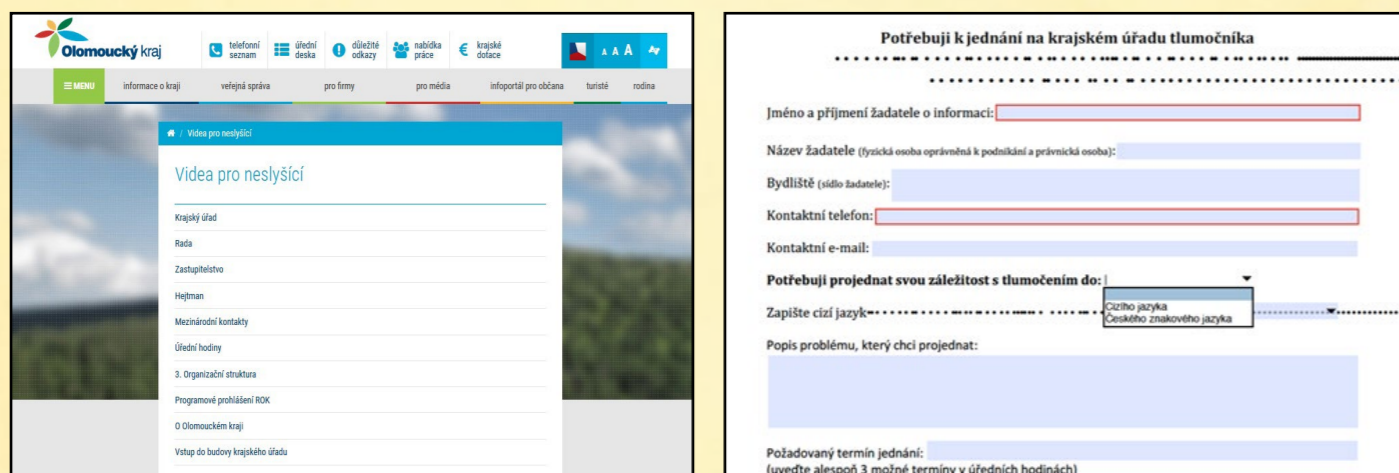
Olomoucký kraj

telefonní seznam
úřední deska
důležité odkazy
nabídka práce
krajské dotace

A A A

MENU
informace o kraji
veřejná správa
pro firmy
pro média
infoportál pro občana
turisté
rodina

/ Videa pro neslyšící

Videa pro neslyšící

Krajský úřad
Rada
Zastupitelstvo
Hejtman
Mezinárodní kontakty
Úřední hodiny
3. Organizační struktura
Programové prohlášení ROK
O Olomouckém kraji
Vstup do budovy krajského úřadu

Potřebuji k jednání na krajském úřadu tlumočníka

Jméno a příjmení žadatele o informaci:

Název žadatele (fyzická osoba oprávněná k podnikání a právnická osoba):

Bydliště (sídlo žadatele):

Kontaktní telefon:

Kontaktní e-mail:

Potřebuji projednat svou záležitost s tlumočením do:

Cizího jazyka
Českého znakového jazyka

Zapište cizí jazyk

Popis problému, který chci projednat:

Požadovaný termín jednání:
(uveďte alespoň 3 možné termíny v úředních hodinách)